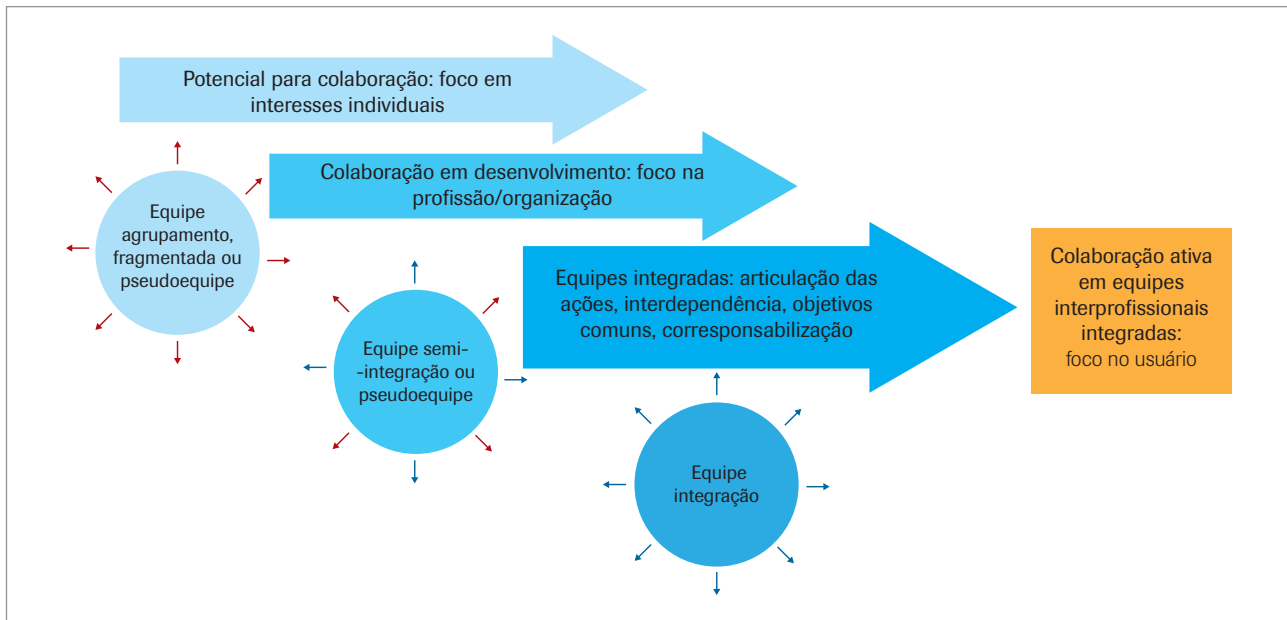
Potencial para colaboração: foco em interesses individuais

Colaboração em desenvolvimento: foco na profissão/organização

Equipe agrupamento, fragmentada ou pseudoequipe

Equipes integradas: articulação das ações, interdependência, objetivos comuns, corresponsabilização

Colaboração ativa em equipes interprofissionais integradas: foco no usuário

Equipe semi--integração ou pseudoequipe

Equipe integração